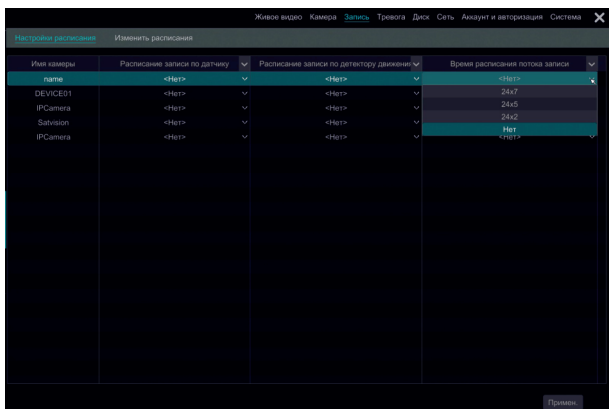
Живое видео Камера Запись Тревога Диск Сеть Аккаунт и авторизация Система

Настройки расписания Изменить расписания

| Имя камеры | Расписание записи по датчику | Расписание записи по детектору движения | Время расписания потока записи |
|---|---|---|---|
| name | <Нет> | <Нет> | <Нет> |
| DEVICE01 | <Нет> | <Нет> | 24x7 |
| IPCamera | <Нет> | <Нет> | 24x5 |
| Satvision | <Нет> | <Нет> | 24x2 |
| IPCamera | <Нет> | <Нет> | Нет |

Примен.